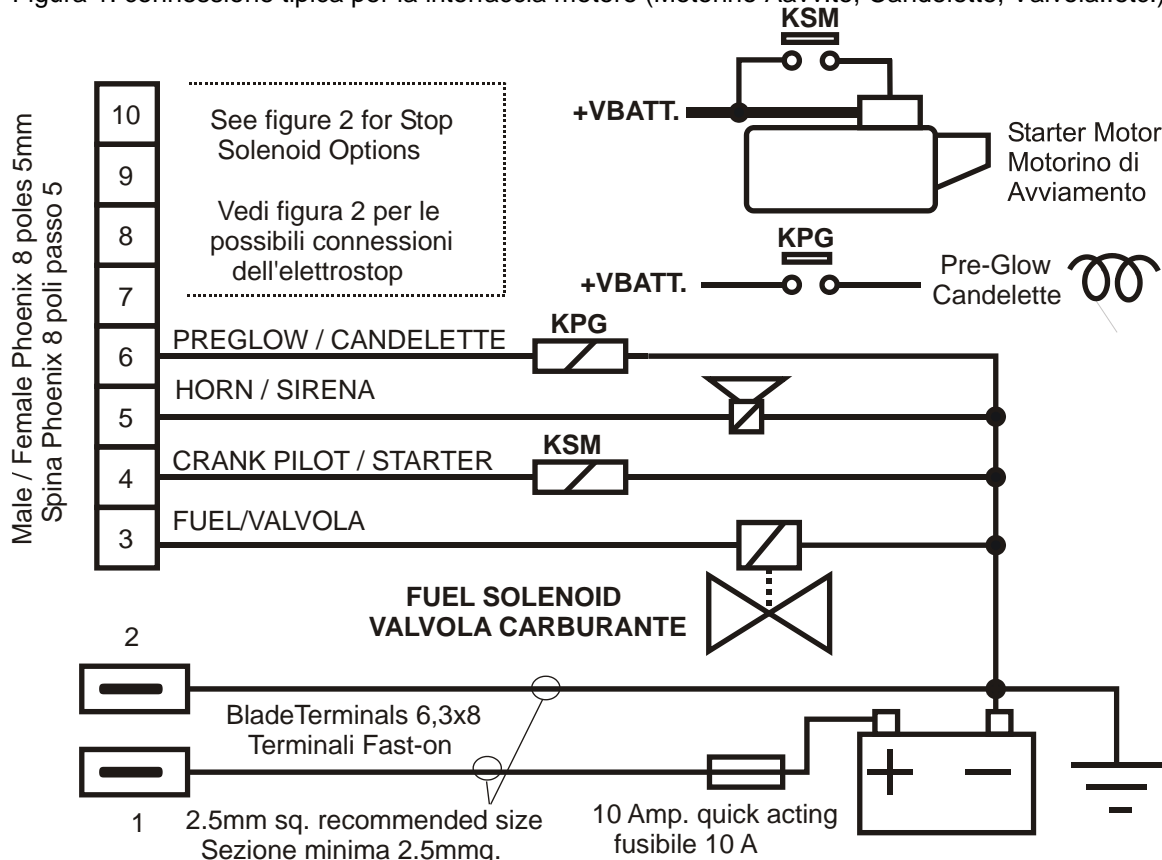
Figura 1: connessione tipica per la interfaccia motore (Motorino Avv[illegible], Candelette, Valvola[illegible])

KSM

+VBATT.

Starter Motor
Motorino di
Avviamento

KPG

+VBATT.

Pre-Glow
Candelette

Male / Female Phoenix 8 poles 5mm
Spina Phoenix 8 poli passo 5

10
9
8
7
6
5
4
3

See figure 2 for Stop Solenoid Options

Vedi figura 2 per le possibili connessioni dell'elettrostop

PREGLOW / CANDELETTE

KPG

HORN / SIRENA

CRANK PILOT / STARTER

KSM

FUEL/VALVOLA

FUEL SOLENOID
VALVOLA CARBURANTE

2

BladeTerminals 6,3x8
Terminali Fast-on

1

2.5mm sq. recommended size
Sezione minima 2.5mmq.

10 Amp. quick acting
fusibile 10 A

+

−

−